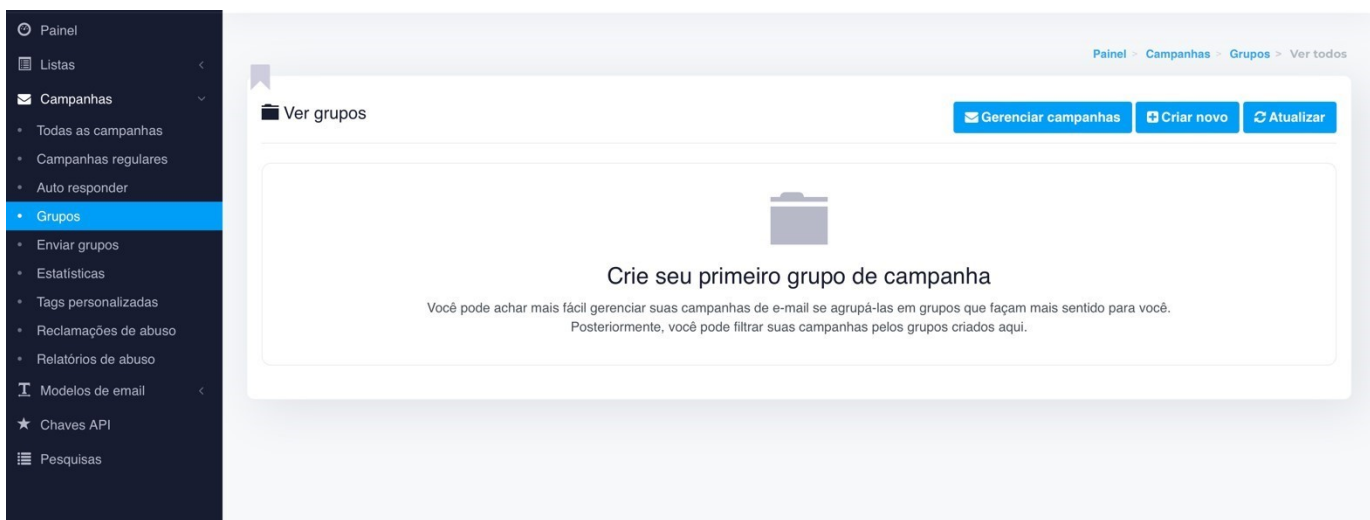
Painel
Listas
Campanhas
Todas as campanhas
Campanhas regulares
Auto responder
Grupos
Enviar grupos
Estatísticas
Tags personalizadas
Reclamações de abuso
Relatórios de abuso
Modelos de email
Chaves API
Pesquisas

Painel > Campanhas > Grupos > Ver todos

Ver grupos

Gerenciar campanhas
Criar novo
Atualizar

Crie seu primeiro grupo de campanha

Você pode achar mais fácil gerenciar suas campanhas de e-mail se agrupá-las em grupos que façam mais sentido para você.
Posteriormente, você pode filtrar suas campanhas pelos grupos criados aqui.